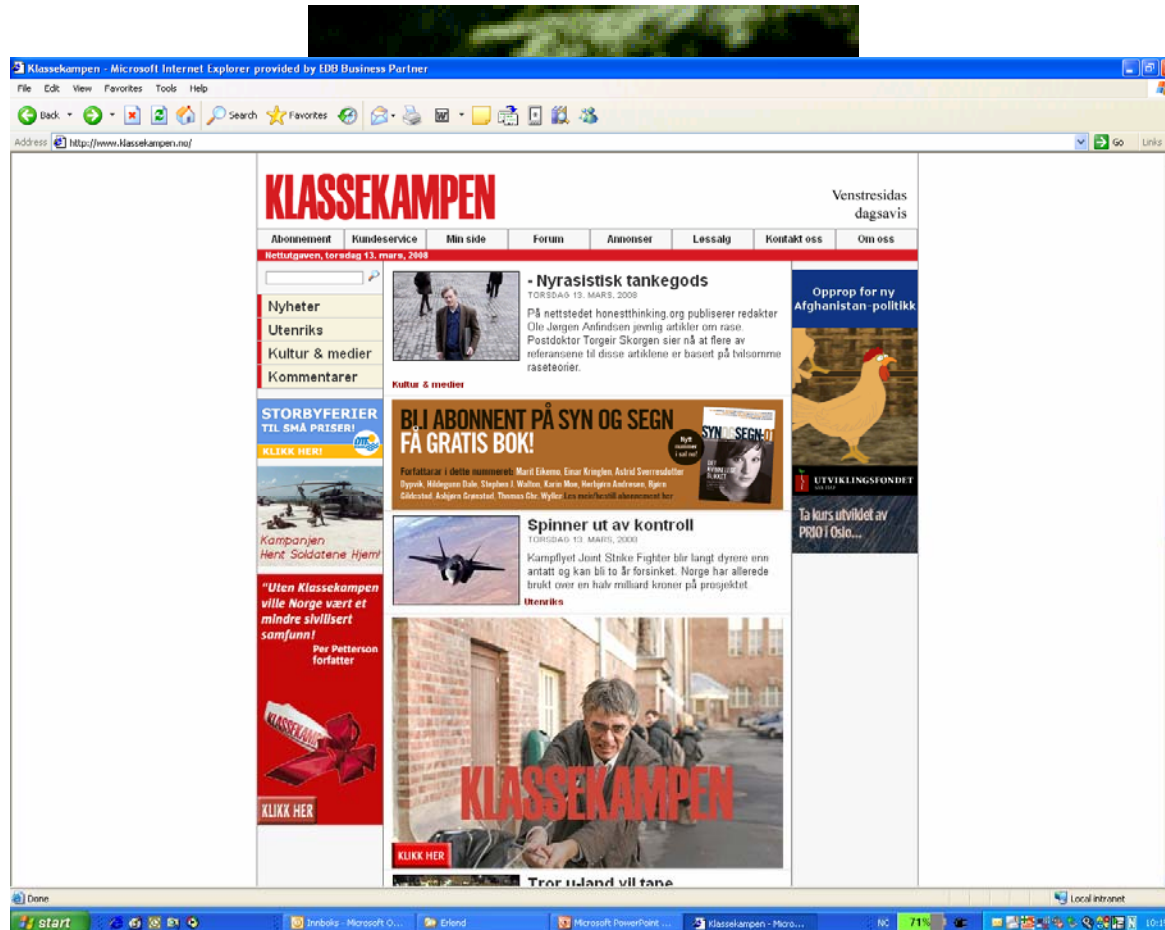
Klassekampen - Microsoft Internet Explorer provided by EDB Business Partner

File Edit View Favorites Tools Help

Back Search Favorites

Address http://www.klassekampen.no/

Go Links

KLASSEKAMPEN

Venstresidas dagsavis

Abonnement | Kundeservice | Min side | Forum | Annonser | Lessalg | Kontakt oss | Om oss

Nettutgaven, torsdag 13. mars, 2008

Nyheter
Utenriks
Kultur & medier
Kommentarer

STORBYFERIER TIL SMÅ PRISER!
KLIKK HER!

Kampanjen Hent Soldatene Hjem!

"Uten Klassekampen ville Norge vært et mindre sivilisert samfunn!
Per Petterson forfatter

KLIKK HER

- Nyrasistisk tankegods
TORSDAG 13. MARS, 2008
På nettstedet honestthinking.org publiserer redaktør Ole Jørgen Anfindsen jevnlig artikler om rase. Postdoktor Torgeir Skorgen sier nå at flere av referansene til disse artiklene er basert på tvilsomme raseteorier.
Kultur & medier

BLI ABONNENT PÅ SYN OG SEGN
FÅ GRATIS BOK!
Forfattarar i dette nummeret: Marit Eikemo, Einar Kringlen, Astrid Sverresdotter Dypvik, Hildegunn Dale, Stephen J. Walton, Karin Moe, Herbjørn Andresen, Bjørn Gildestad, Asbjørn Grønstad, Thomas Chr. Wyller. Les meir/bestill abonnement her
Nytt nummer i sal no!
SYN OG SEGN

Spinner ut av kontroll
TORSDAG 13. MARS, 2008
Kampflyet Joint Strike Fighter blir langt dyrere enn antatt og kan bli to år forsinket. Norge har allerede brukt over en halv milliard kroner på prosjektet
Utenriks

KLASSEKAMPEN
KLIKK HER

Tror u-land vil tape

Opprop for ny Afghanistan-politikk

UTVIKLINGSFONDET

Ta kurs utviklet av PRIO i Oslo...

Done
Local intranet

start
Innboks - Microsoft O...
Erlend
Microsoft PowerPoint ...
Klassekampen - Micro...
NO
71%